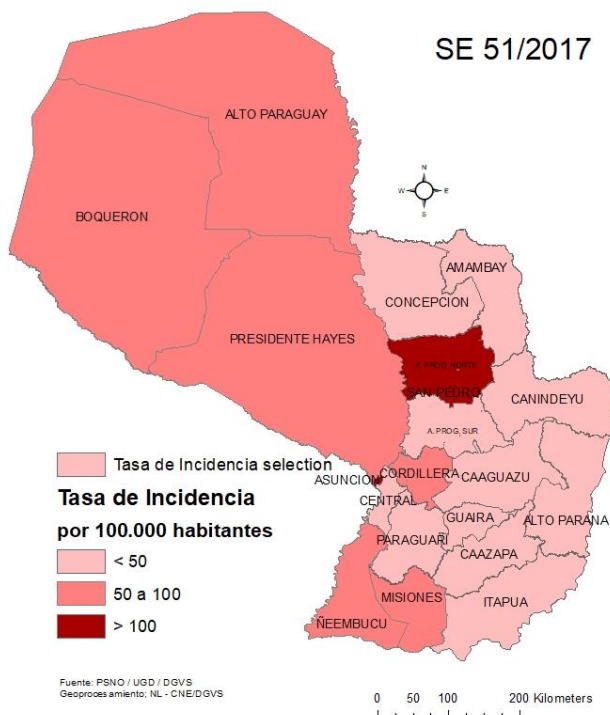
SE 51/2017

ALTO PARAGUAY

BOQUERON

PRESIDENTE HAYES

AMAMBAY

CONCEPCION

X. PROG. NORTE

SAN PEDRO

CANINDEYU

A. PROG. SUR

N
W E
S

Tasa de Incidencia selection

Tasa de Incidencia
por 100.000 habitantes

< 50

50 a 100

> 100

ASUNCION

CORDILLERA

CAAGUAZU

CENTRAL

GUAIRA

ALTO PARANA

PARAGUARI

CAAZAPA

MISIONES

ITAPUA

ÑEEMBUCU

Fuente: PSNO / UGD / DGVS
Geoproces amiento; NL - CNE/DGVS

0 50 100 200 Kilometers